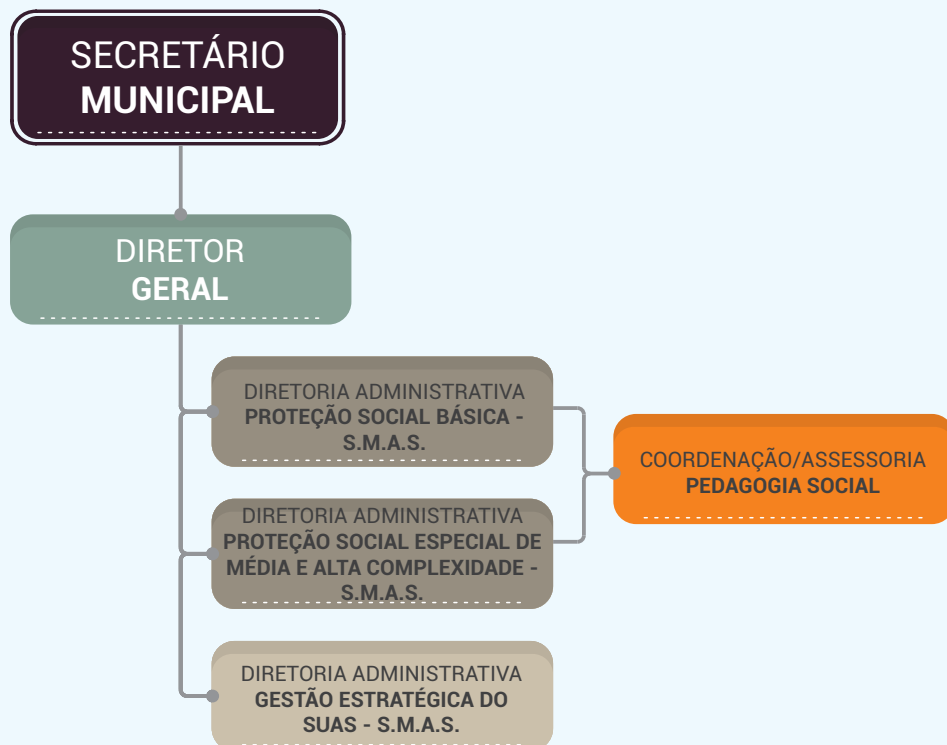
SECRETÁRIO
MUNICIPAL

DIRETOR
GERAL

DIRETORIA ADMINISTRATIVA
PROTEÇÃO SOCIAL BÁSICA - S.M.A.S.

DIRETORIA ADMINISTRATIVA
PROTEÇÃO SOCIAL ESPECIAL DE MÉDIA E ALTA COMPLEXIDADE - S.M.A.S.

COORDENAÇÃO/ASSESSORIA
PEDAGOGIA SOCIAL

DIRETORIA ADMINISTRATIVA
GESTÃO ESTRATÉGICA DO SUAS - S.M.A.S.